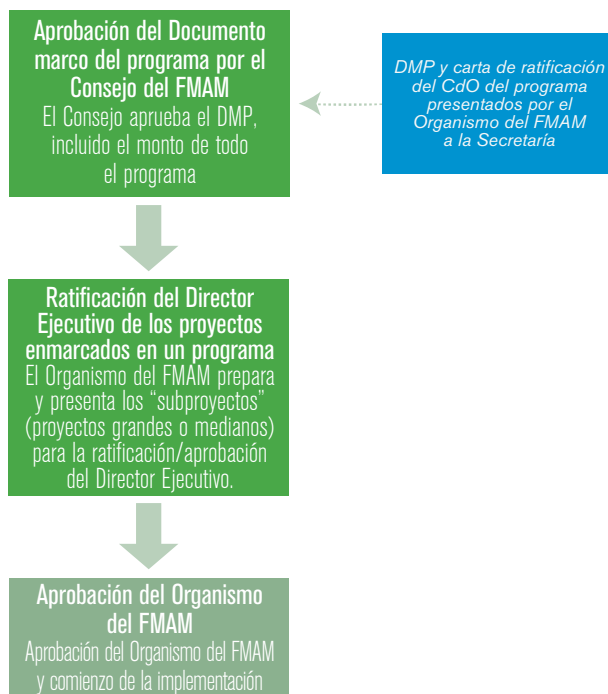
Aprobación del Documento marco del programa por el Consejo del FMAM
El Consejo aprueba el DMP, incluido el monto de todo el programa

DMP y carta de ratificación del CdO del programa presentados por el Organismo del FMAM a la Secretaría

Ratificación del Director Ejecutivo de los proyectos enmarcados en un programa
El Organismo del FMAM prepara y presenta los “subproyectos” (proyectos grandes o medianos) para la ratificación/aprobación del Director Ejecutivo.

Aprobación del Organismo del FMAM
Aprobación del Organismo del FMAM y comienzo de la implementación